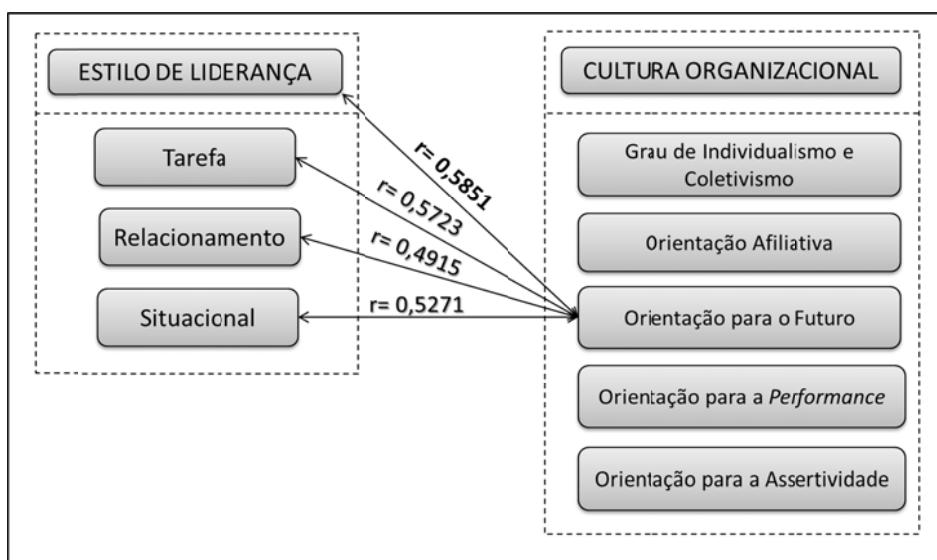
ESTILO DE LIDERANÇA

Tarefa

Relacionamento

Situacional

r= 0,5851

r= 0,5723

r= 0,4915

r= 0,5271

CULTURA ORGANIZACIONAL

Grau de Individualismo e Coletivismo

Orientação Afiliativa

Orientação para o Futuro

Orientação para a *Performance*

Orientação para a Assertividade